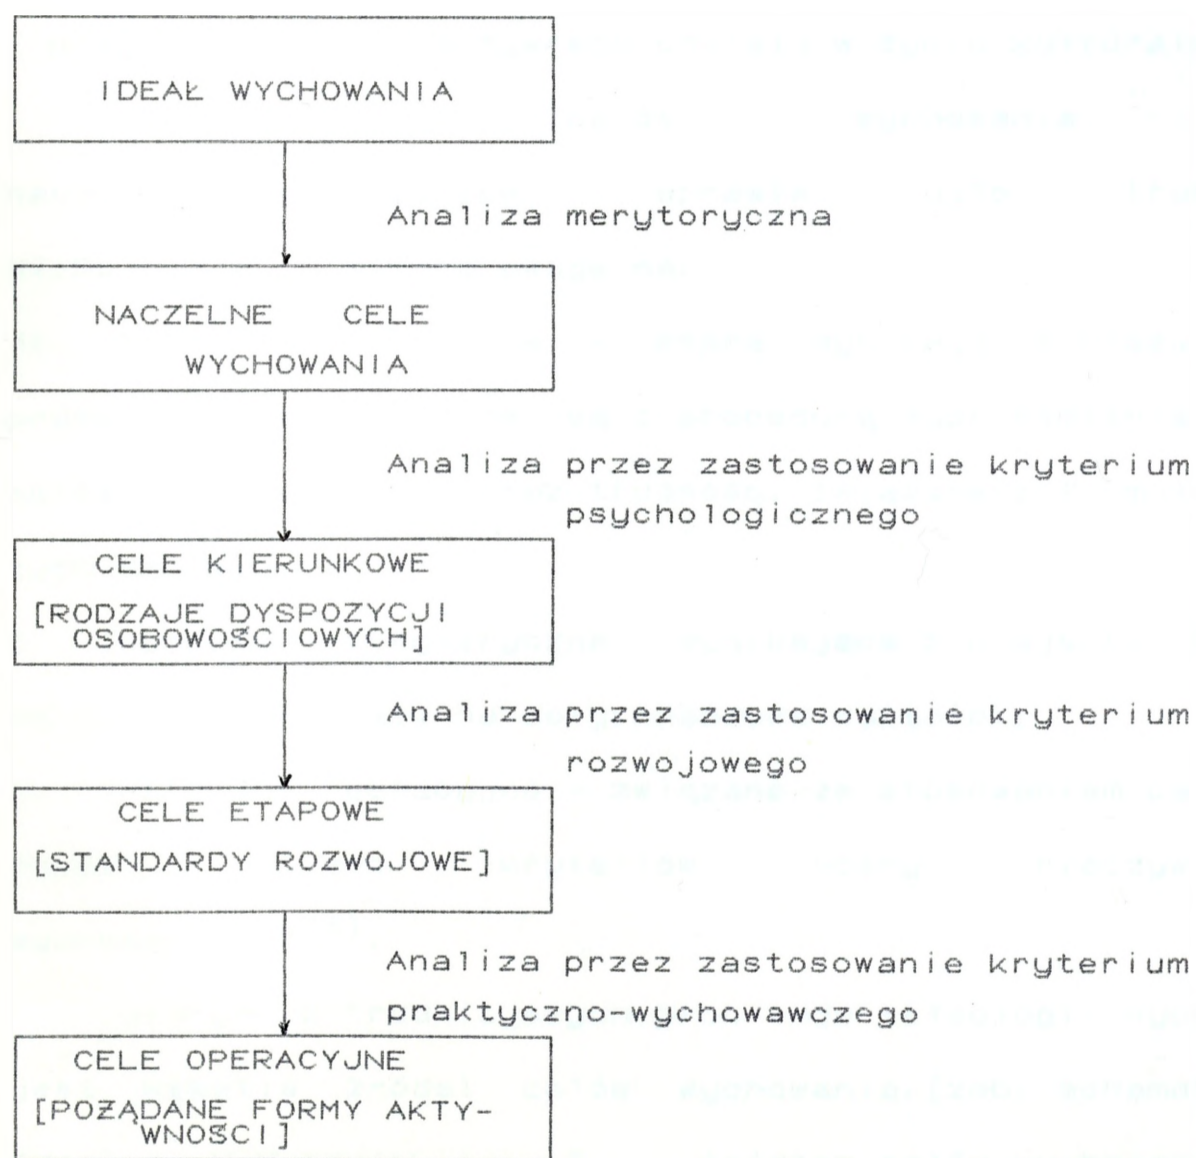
IDEAŁ WYCHOWANIA

Analiza merytoryczna

NACZELNE CELE WYCHOWANIA

Analiza przez zastosowanie kryterium psychologicznego

CELE KIERUNKOWE [RODZAJE DYSPOZYCJI OSOBOWOŚCIOWYCH]

Analiza przez zastosowanie kryterium rozwojowego

CELE ETAPOWE [STANDARDY ROZWOJOWE]

Analiza przez zastosowanie kryterium praktyczno-wychowawczego

CELE OPERACYJNE [POŻĄDANE FORMY AKTYWNOŚCI]